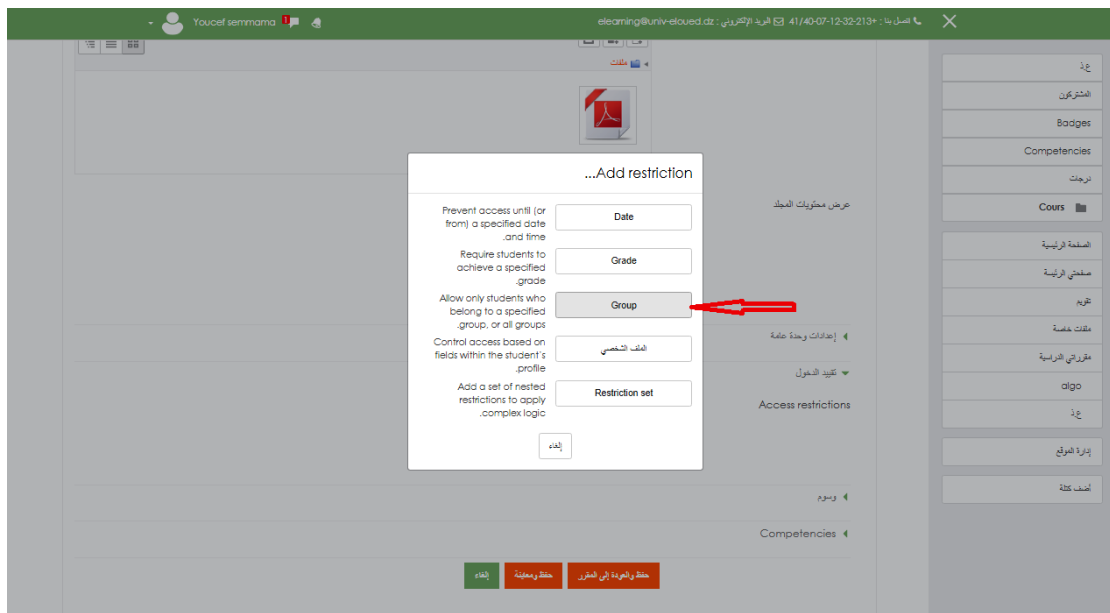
Youcef semmama 1

eleaming@univ-eloued.dz : البريد الإلكتروني 41/40-07-12-32-213+ : اتصل بنا

ملفك

Add restriction...

| | |
|---|---|
| Prevent access until (or from) a specified date and time. | Date |
| Require students to achieve a specified grade. | Grade |
| Allow only students who belong to a specified group, or all groups. | Group |
| Control access based on fields within the student's profile. | الملف الشخصي |
| Add a set of nested restrictions to apply complex logic. | Restriction set |

إلغاء

عرض محتويات المجلد

إعدادات وحدة عامة

تقييد الدخول

Access restrictions

وسوم

Competencies

حفظ والعودة إلى المقرر
حفظ ومعاينة
إلغاء

ع.ذ
المشتركون
Badges
Competencies
درجات
Cours
الصفحة الرئيسية
صفحتي الرئيسية
تقويم
ملفات خاصة
مقرراتي الدراسية
algo
ع.ذ
إدارة الموقع
أضف كتلة